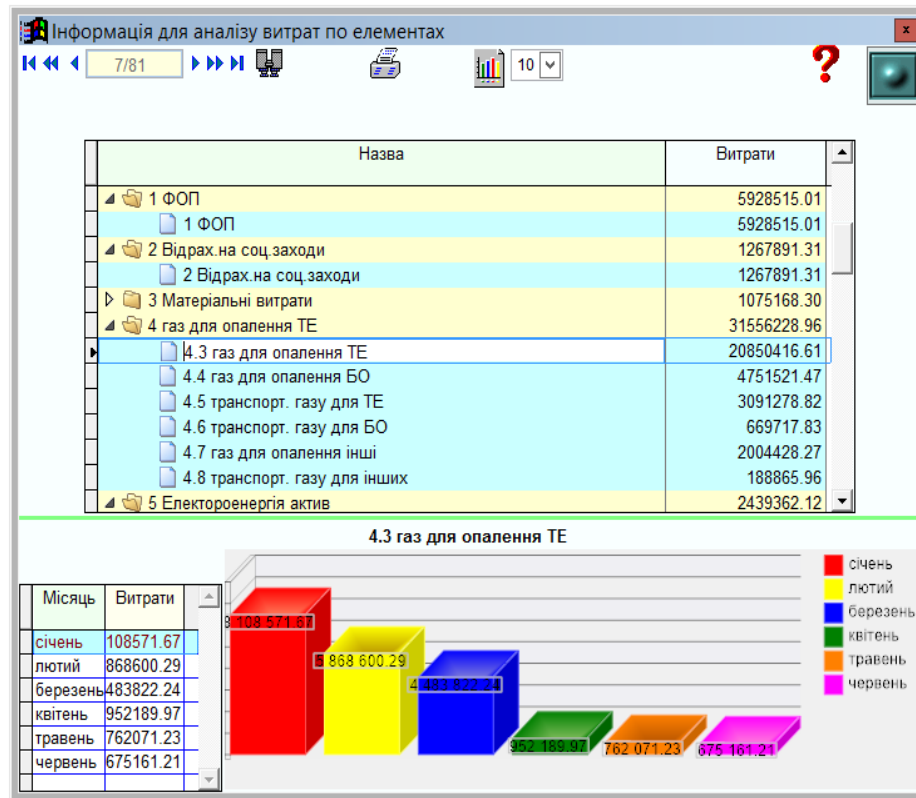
Інформація для аналізу витрат по елементах

7/81

10

| Назва | Витрати |
|---|---|
| 1 ФОП | 5928515.01 |
| 1 ФОП | 5928515.01 |
| 2 Відрах.на соц.заходи | 1267891.31 |
| 2 Відрах.на соц.заходи | 1267891.31 |
| 3 Матеріальні витрати | 1075168.30 |
| 4 газ для опалення ТЕ | 31556228.96 |
| 4.3 газ для опалення ТЕ | 20850416.61 |
| 4.4 газ для опалення БО | 4751521.47 |
| 4.5 транспорт. газу для ТЕ | 3091278.82 |
| 4.6 транспорт. газу для БО | 669717.83 |
| 4.7 газ для опалення інші | 2004428.27 |
| 4.8 транспорт. газу для інших | 188865.96 |
| 5 Електроенергія актив | 2439362.12 |

4.3 газ для опалення ТЕ

| Місяць | Витрати |
|---|---|
| січень | 108571.67 |
| лютий | 868600.29 |
| березень | 483822.24 |
| квітень | 952189.97 |
| травень | 762071.23 |
| червень | 675161.21 |

8 108 571.67
8 868 600.29
4 483 822.24
952 189.97
762 071.23
675 161.21

січень
лютий
березень
квітень
травень
червень